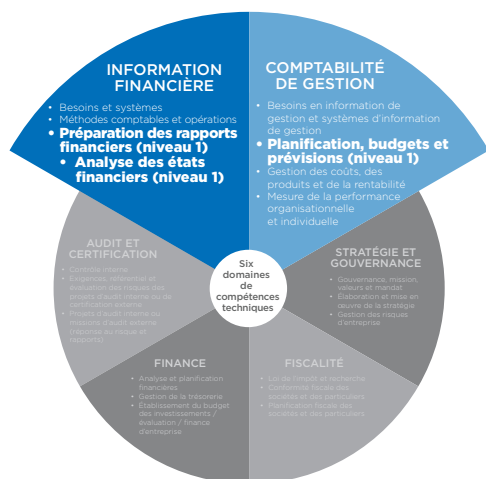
INFORMATION FINANCIÈRE

• Besoins et systèmes
• Méthodes comptables et opérations
• Préparation des rapports financiers (niveau 1)
• Analyse des états financiers (niveau 1)

COMPTABILITÉ DE GESTION

• Besoins en information de gestion et systèmes d'information de gestion
• Planification, budgets et prévisions (niveau 1)
• Gestion des coûts, des produits et de la rentabilité
• Mesure de la performance organisationnelle et individuelle

AUDIT ET CERTIFICATION

• Contrôle interne
• Exigences, référentiel et évaluation des risques des projets d'audit interne ou de certification externe
• Projets d'audit interne ou missions d'audit externe (réponse au risque et rapport)

Six domaines de compétences techniques

STRATÉGIE ET GOUVERNANCE

• Gouvernance, mission, valeurs et mandat
• Élaboration et mise en œuvre de la stratégie
• Gestion des risques d'entreprise

FINANCE

• Analyse et planification financières
• Gestion de la trésorerie
• Établissement du budget des investissements / évaluation / finance d'entreprise

FISCALITÉ

• Loi de l'impôt et recherche
• Conformité fiscale des sociétés et des particuliers
• Planification fiscale des sociétés et des particuliers